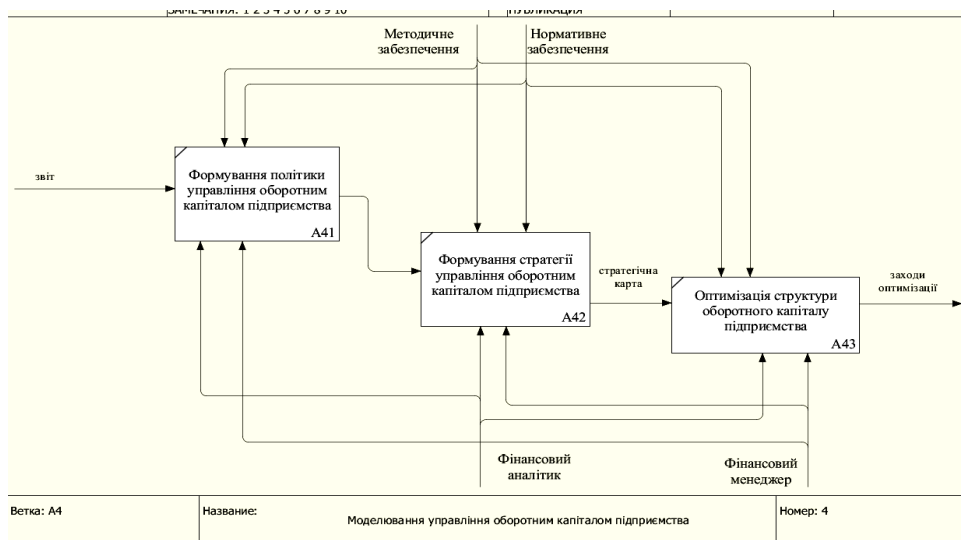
ЗАМЕЧАНИЯ: 1 2 3 4 5 6 7 8 9 10

ПУБЛИКАЦИЯ

Методичне забезпечення

Нормативне забезпечення

звіт

Формування політики управління оборотним капіталом підприємства

A41

Формування стратегії управління оборотним капіталом підприємства

A42

стратегічна карта

Оптимізація структури оборотного капіталу підприємства

A43

заходи оптимізації

Фінансовий аналітик

Фінансовий менеджер

| Ветка: A4 | Название: Моделювання управління оборотним капіталом підприємства | Номер: 4 |